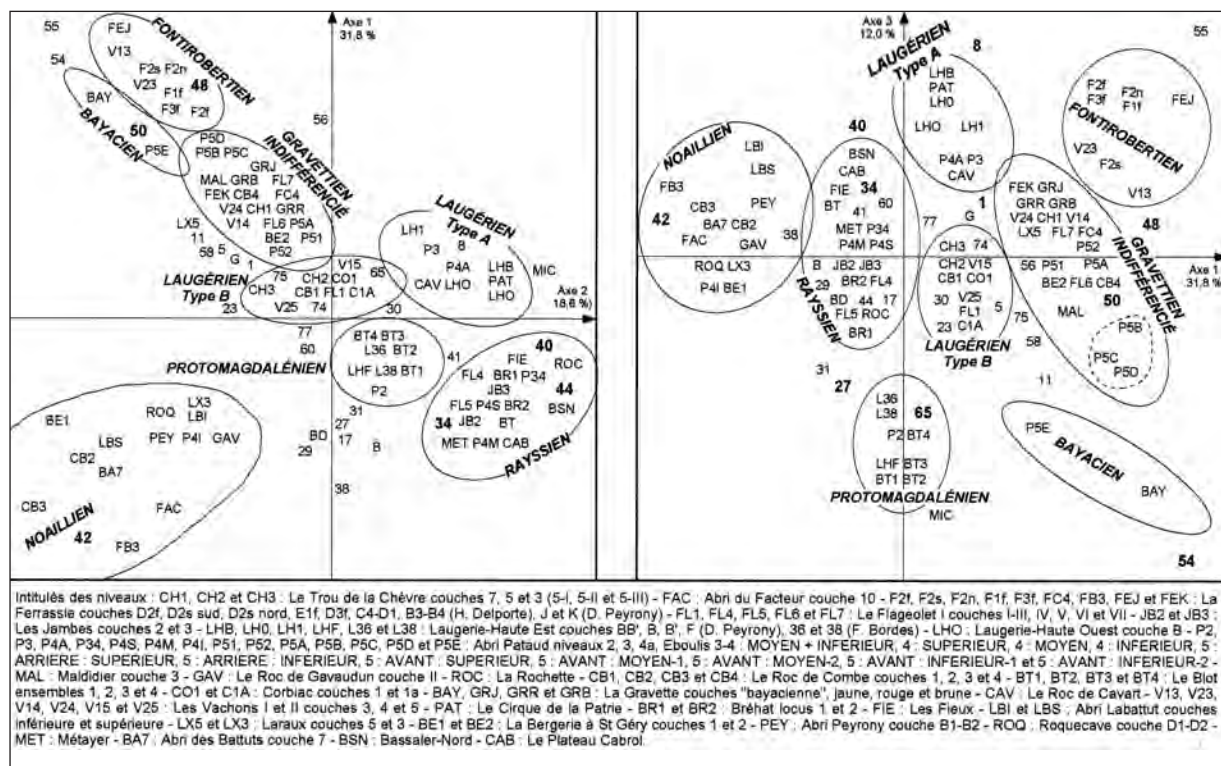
Axe 1
31,8 %

55 FEJ V13 FONTIROBERTIEN F2s F2n V23 F1f 54 F3f 48 F2f BAY BAYACIEN 50 P5E P5D P5B P5C GRJ GRAVETTIEN INDIFFÉRENCIÉ 56 MAL GRB FL7 FEK CB4 FC4 V24 CH1 GRR LX5 V14 FL6 P5A 11 BE2 P51 58 5 P52 G 1 LAUGÉRIEN Type B CH3 75 V15 CH2 CO1 65 CB1 FL1 C1A V25 74 23 LAUGÉRIEN Type A LH1 P3 8 P4A LHB CAV LHO PAT LHO MIC

Axe 2
18,6 %

30 77 60 PROTOMAGDALÉNIEN BT4 BT3 L36 BT2 LHF L38 BT1 P2 41 FIE 40 ROC FL4 BR1 P34 JB3 44 FL5 P4S BR2 BSN JB2 BT 34 MET P4M CAB RAYSSIEN 31 BD 27 17 29 B 38

ROQ LX3 LBI BE1 LBS PEY P4I GAV CB2 BA7 CB3 FAC NOAILLIEN 42 FB3

Axe 3
12,0 %

LAUGÉRIEN Type A 8 LHB PAT LH0 LHO LH1 P4A P3 CAV 55 F2f F2n F3f F1f FEJ FONTIROBERTIEN V23 F2s V13

40 BSN CAB FIE 34 BT 41 60 MET P34 P4M P4S NOAILLIEN LBI LBS FB3 PEY CB3 42 BA7 CB2 FAC GAV 38 ROQ LX3 P4I BE1 77 1 G FEK GRJ GRR GRB V24 CH1 V14 LX5 FL7 FC4 P52 48 GRAVETTIEN INDIFFÉRENCIÉ

B JB2 JB3 29 BR2 FL4 BD 44 17 FL5 ROC BR1 RAYSSIEN CH3 74 CH2 V15 CB1 CO1 30 V25 FL1 5 23 C1A LAUGÉRIEN Type B 56 P51 P5A BE2 FL6 CB4 50 MAL 75 58 P5B P5C P5D 11

Axe 1
31,8 %

31 27 L36 L38 65 P2 BT4 LHF BT3 BT1 BT2 PROTOMAGDALÉNIEN MIC P5E BAYACIEN BAY 54

Intitulés des niveaux : CH1, CH2 et CH3 : Le Trou de la Chèvre couches 7, 5 et 3 (5-I, 5-II et 5-III) - FAC : Abri du Facteur couche 10 - F2f, F2s, F2n, F1f, F3f, FC4, FB3, FEJ et FEK : La Ferrassie couches D2f, D2s sud, D2s nord, E1f, D3f, C4-D1, B3-B4 (H. Delporte), J et K (D. Peyrony) - FL1, FL4, FL5, FL6 et FL7 : Le Flageolet I couches I-III, IV, V, VI et VII - JB2 et JB3 : Les Jambes couches 2 et 3 - LHB, LH0, LH1, LHF, L36 et L38 : Laugerie-Haute Est couches BB', B, B', F (D. Peyrony), 36 et 38 (F. Bordes) - LHO : Laugerie-Haute Ouest couche B - P2, P3, P4A, P34, P4S, P4M, P4I, P51, P52, P5A, P5B, P5C, P5D et P5E : Abri Pataud niveaux 2, 3, 4a, Eboulis 3-4 : MOYEN + INFERIEUR, 4 : SUPERIEUR, 4 : MOYEN, 4 : INFERIEUR, 5 : ARRIERE : SUPERIEUR, 5 : ARRIERE : INFERIEUR, 5 : AVANT : SUPERIEUR, 5 : AVANT : MOYEN-1, 5 : AVANT : MOYEN-2, 5 : AVANT : INFERIEUR-1 et 5 : AVANT : INFERIEUR-2 - MAL : Maldidier couche 3 - GAV : Le Roc de Gavaudun couche II - ROC : La Rochette - CB1, CB2, CB3 et CB4 : Le Roc de Combe couches 1, 2, 3 et 4 - BT1, BT2, BT3 et BT4 : Le Blot ensembles 1, 2, 3 et 4 - CO1 et C1A : Corbiac couches 1 et 1a - BAY, GRJ, GRR et GRB : La Gravette couches "bayacienne", jaune, rouge et brune - CAV : Le Roc de Cavart - V13, V23, V14, V24, V15 et V25 : Les Vachons I et II couches 3, 4 et 5 - PAT : Le Cirque de la Patrie - BR1 et BR2 : Bréhat locus 1 et 2 - FIE : Les Fieux - LBI et LBS : Abri Labattut couches inférieure et supérieure - LX5 et LX3 : Laraux couches 5 et 3 - BE1 et BE2 : La Bergerie à St Géry couches 1 et 2 - PEY : Abri Peyrony couche B1-B2 - ROQ : Roquecave couche D1-D2 - MET : Métayer - BA7 : Abri des Battuts couche 7 - BSN : Bassaler-Nord - CAB : Le Plateau Cabrol.